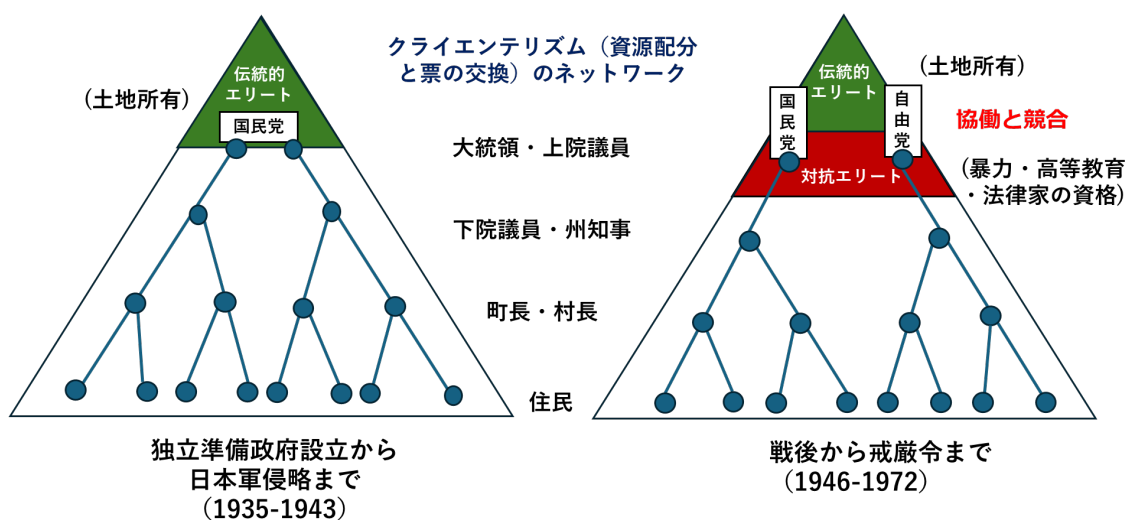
クライエンテリズム（資源配分と票の交換）のネットワーク

（土地所有）

伝統的エリート

国民党

大統領・上院議員

下院議員・州知事

町長・村長

住民

独立準備政府設立から日本軍侵略まで（1935-1943）

伝統的エリート

（土地所有）

国民党

自由党

協働と競合

対抗エリート

（暴力・高等教育・法律家の資格）

戦後から戒厳令まで（1946-1972）